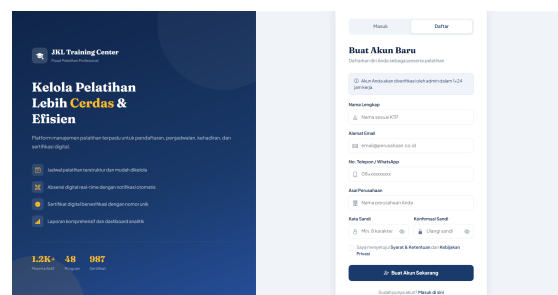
JKL Training Center
Pusat Pelatihan Profesional

Kelola Pelatihan Lebih Cerdas & Efisien

Platform manajemen pelatihan terpadu untuk pendaftaran, penjadwalan, kehadiran, dan sertifikasi digital.

Jadwal pelatihan terstruktur dan mudah dikelola

Absensi digital real-time dengan notifikasi otomatis

Sertifikat digital bersertifikat dengan nomor unik

Laporan komprehensif dan dashboard analitik

1.2K+ Peserta Aktif
48 Program
987 Sertifikat

Masuk
Daftar

Buat Akun Baru
Daftarkan diri Anda sebagai peserta pelatihan

Akun Anda akan diverifikasi oleh admin dalam 1x24 jam kerja.

Nama Lengkap
Nama sesuai KTP

Alamat Email
email@perusahaan.co.id

No. Telepon / WhatsApp
08xxxxxxxxxx

Asal Perusahaan
Nama perusahaan Anda

Kata Sandi
Min. 8 karakter

Konfirmasi Sandi
Ulangi sandi

Saya menyetujui Syarat & Ketentuan dan Kebijakan Privasi

Buat Akun Sekarang

Sudah punya akun? Masuk di sini